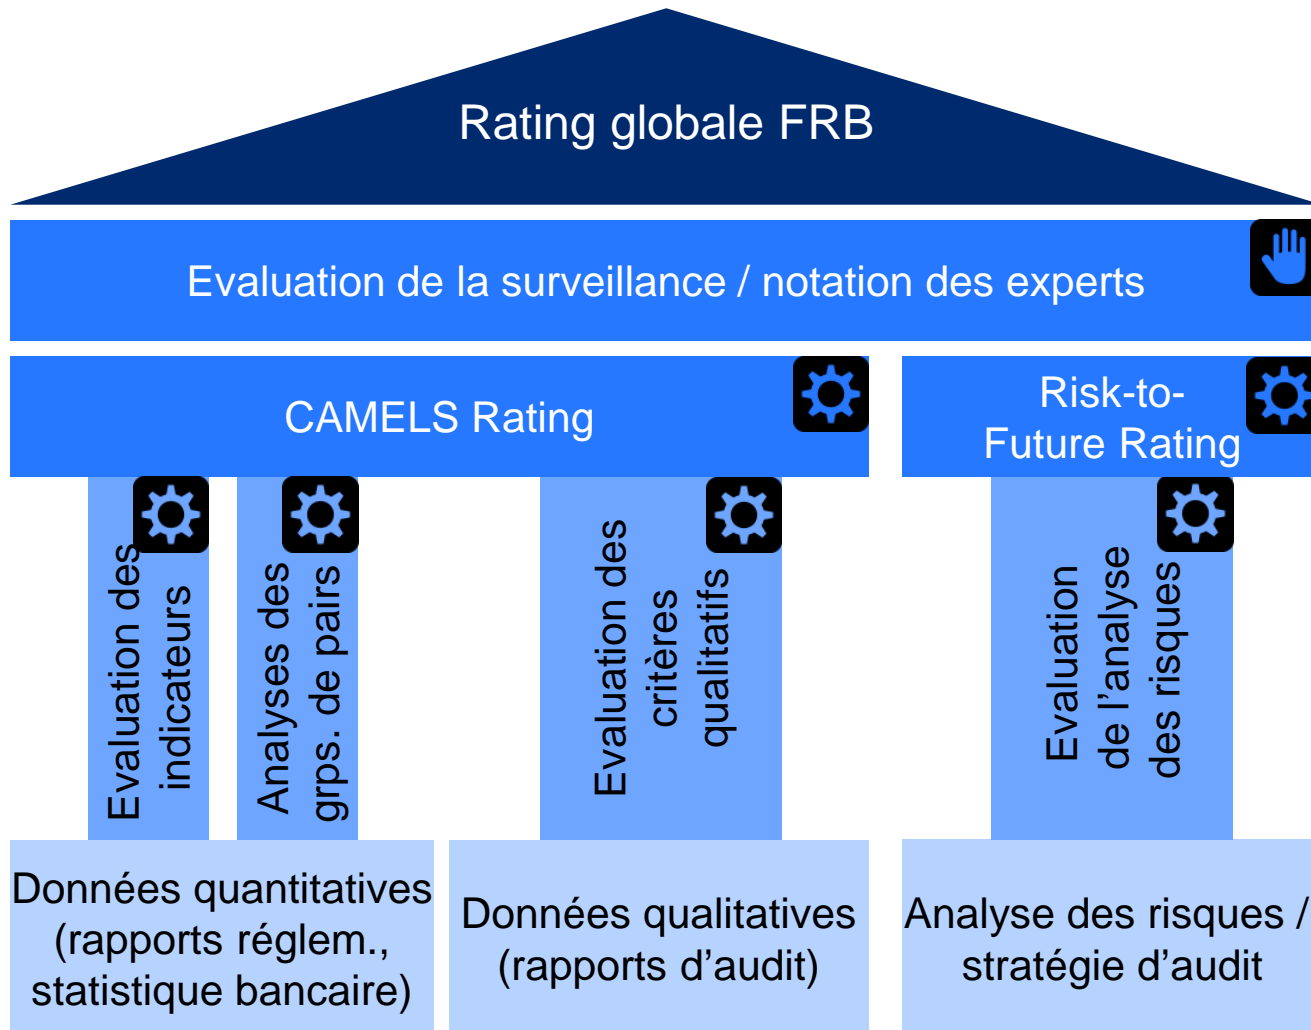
Rating globale FRB

Evaluation de la surveillance / notation des experts

CAMELS Rating

Risk-to-Future Rating

Evaluation des indicateurs

Analyses des grps. de pairs

Evaluation des critères qualitatifs

Evaluation de l’analyse des risques

Données quantitatives (rapports réglem., statistique bancaire)

Données qualitatives (rapports d’audit)

Analyse des risques / stratégie d’audit